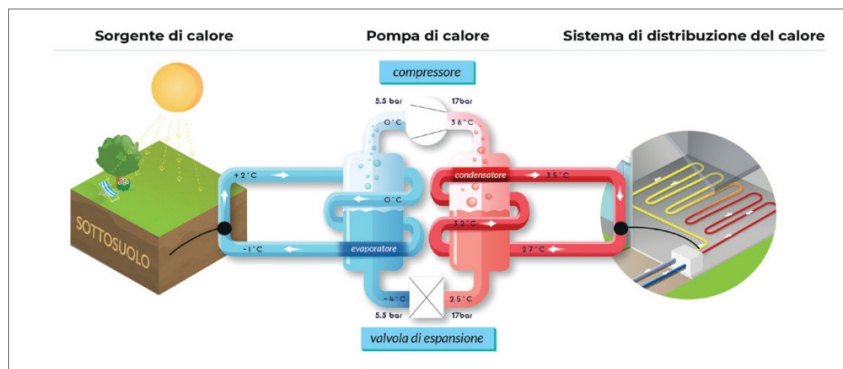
Sorgente di calore

Pompa di calore

Sistema di distribuzione del calore

compressore

5.5 bar

17bar

0°C

36°C

+2°C

condensatore

35°C

0°C

32°C

SOTTOSUOLO

-1°C

evaporatore

27°C

-4°C

25°C

5.5 bar

17bar

valvola di espansione